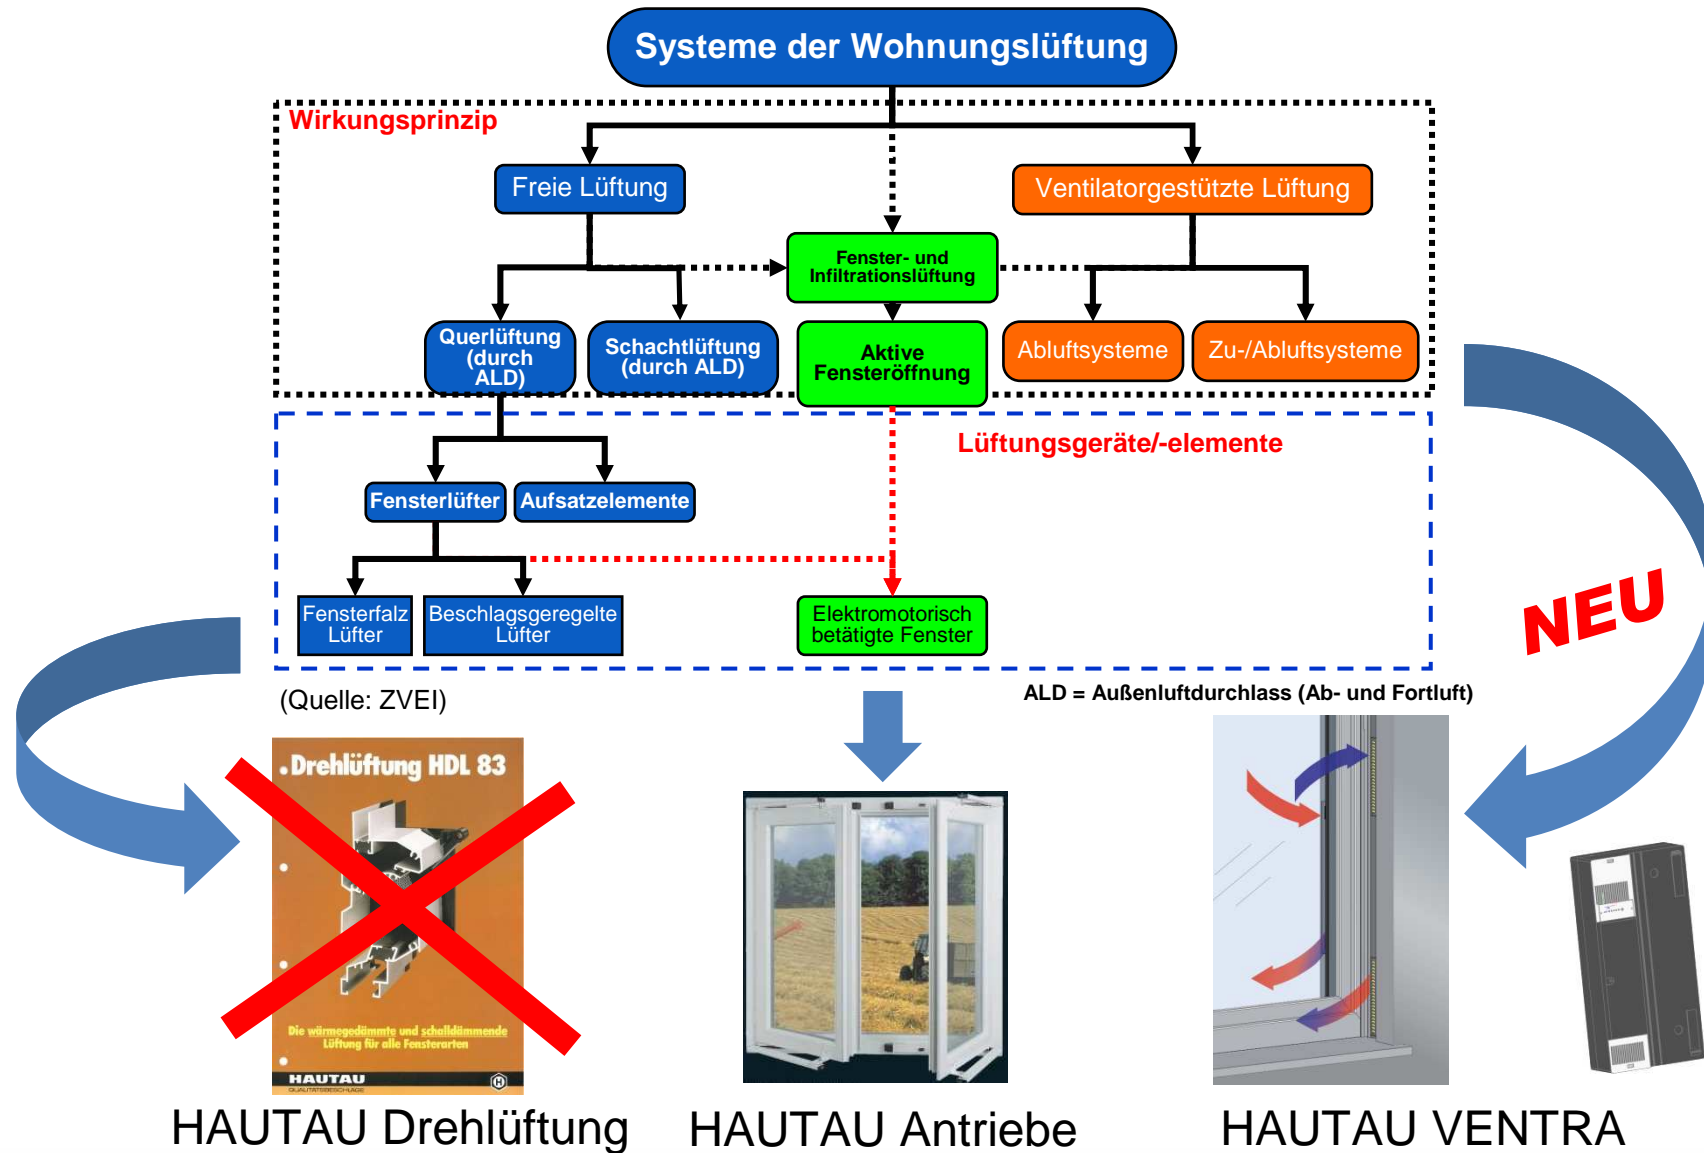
Systeme der Wohnungslüftung

Wirkungsprinzip

Freie Lüftung

Ventilatorgestützte Lüftung

Fenster- und Infiltrationslüftung

Querlüftung (durch ALD)

Schachtlüftung (durch ALD)

Aktive Fensteröffnung

Abluftsysteme

Zu-/Abluftsysteme

Lüftungsgeräte/-elemente

Fensterlüfter

Aufsatzelemente

Fensterfalz Lüfter

Beschlagsgeregelte Lüfter

Elektromotorisch betätigte Fenster

(Quelle: ZVEI)

ALD = Außenluftdurchlass (Ab- und Fortluft)

NEU

Drehlüftung HDL 83

Die wärmegedämmte und schalldämmende Lüftung für alle Fensterarten

HAUTAU

HAUTAU Drehlüftung

HAUTAU Antriebe

HAUTAU VENTRA